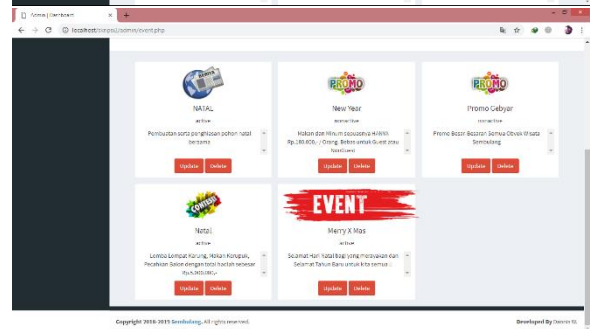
Admin | Dashboard

localhost/skripsi/admin/event.php

NEWS

NATAL

active

Pembuatan serta penghiasan pohon natal bersama

Update Delete

PROMO

New Year

nonactive

Makan dan Minum sepuasnya HANYA Rp.180.000,- / Orang. Bebas untuk Guest atau NonGuest

Update Delete

PROMO

Promo Gebyar

nonactive

Promo Besar Besaran Semua Obyek Wisata Sembulang

Update Delete

CONTEST

Natal

active

Lomba Lompat Karung, Makan Kerupuk, Pecahkan Balon dengan total hadiah sebesar Rp.5.000.000,-

Update Delete

EVENT

Merry X Mas

active

Selamat Hari Natal Bagi yang merayakan dan Selamat Tahun Baru untuk kita semua :)

Update Delete

Copyright 2018-2019 Sembulang. All rights reserved.

Developed By Dennis M.